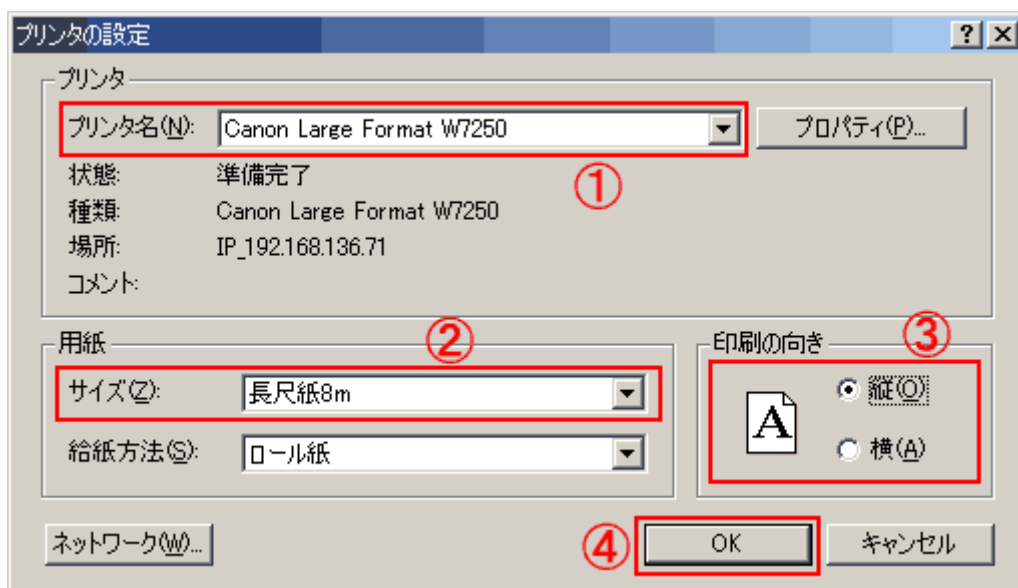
プリンタの設定

?

プリンタ

プリンタ名(N): Canon Large Format W7250

プロパティ(P)...

①

状態: 準備完了

種類: Canon Large Format W7250

場所: IP_192.168.136.71

コメント:

用紙

②

サイズ(Z): 長尺紙8m

給紙方法(S): ロール紙

印刷の向き

③

A

縦(O)

横(A)

ネットワーク(W)...

④

OK

キャンセル